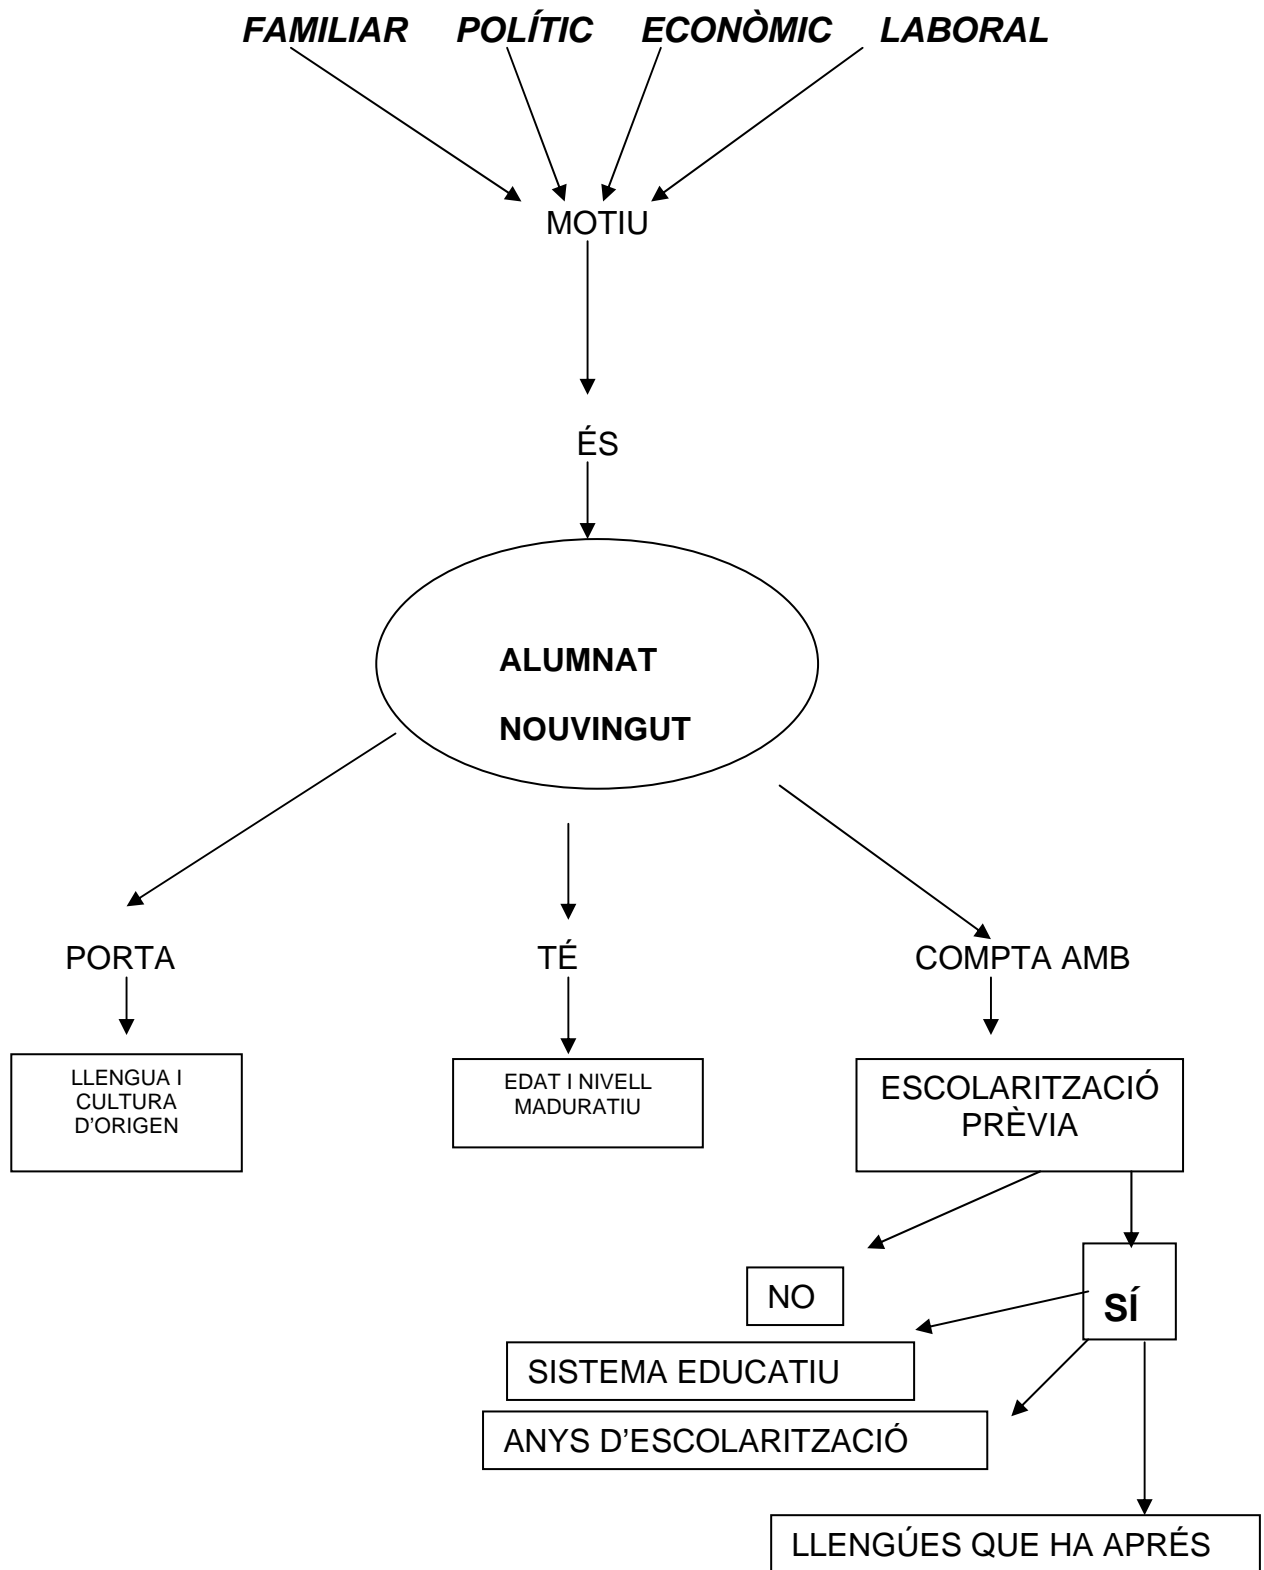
FAMILIAR POLÍTIC ECONÒMIC LABORAL

MOTIU

ÉS

ALUMNAT

NOUVINGUT

PORTA

TÉ

COMPTA AMB

LLENGUA I CULTURA D'ORIGEN

EDAT I NIVELL MADURATIU

ESCOLARITZACIÓ PRÈVIA

NO

SÍ

SISTEMA EDUCATIU

ANYS D'ESCOLARITZACIÓ

LLENGÚES QUE HA APRÉS